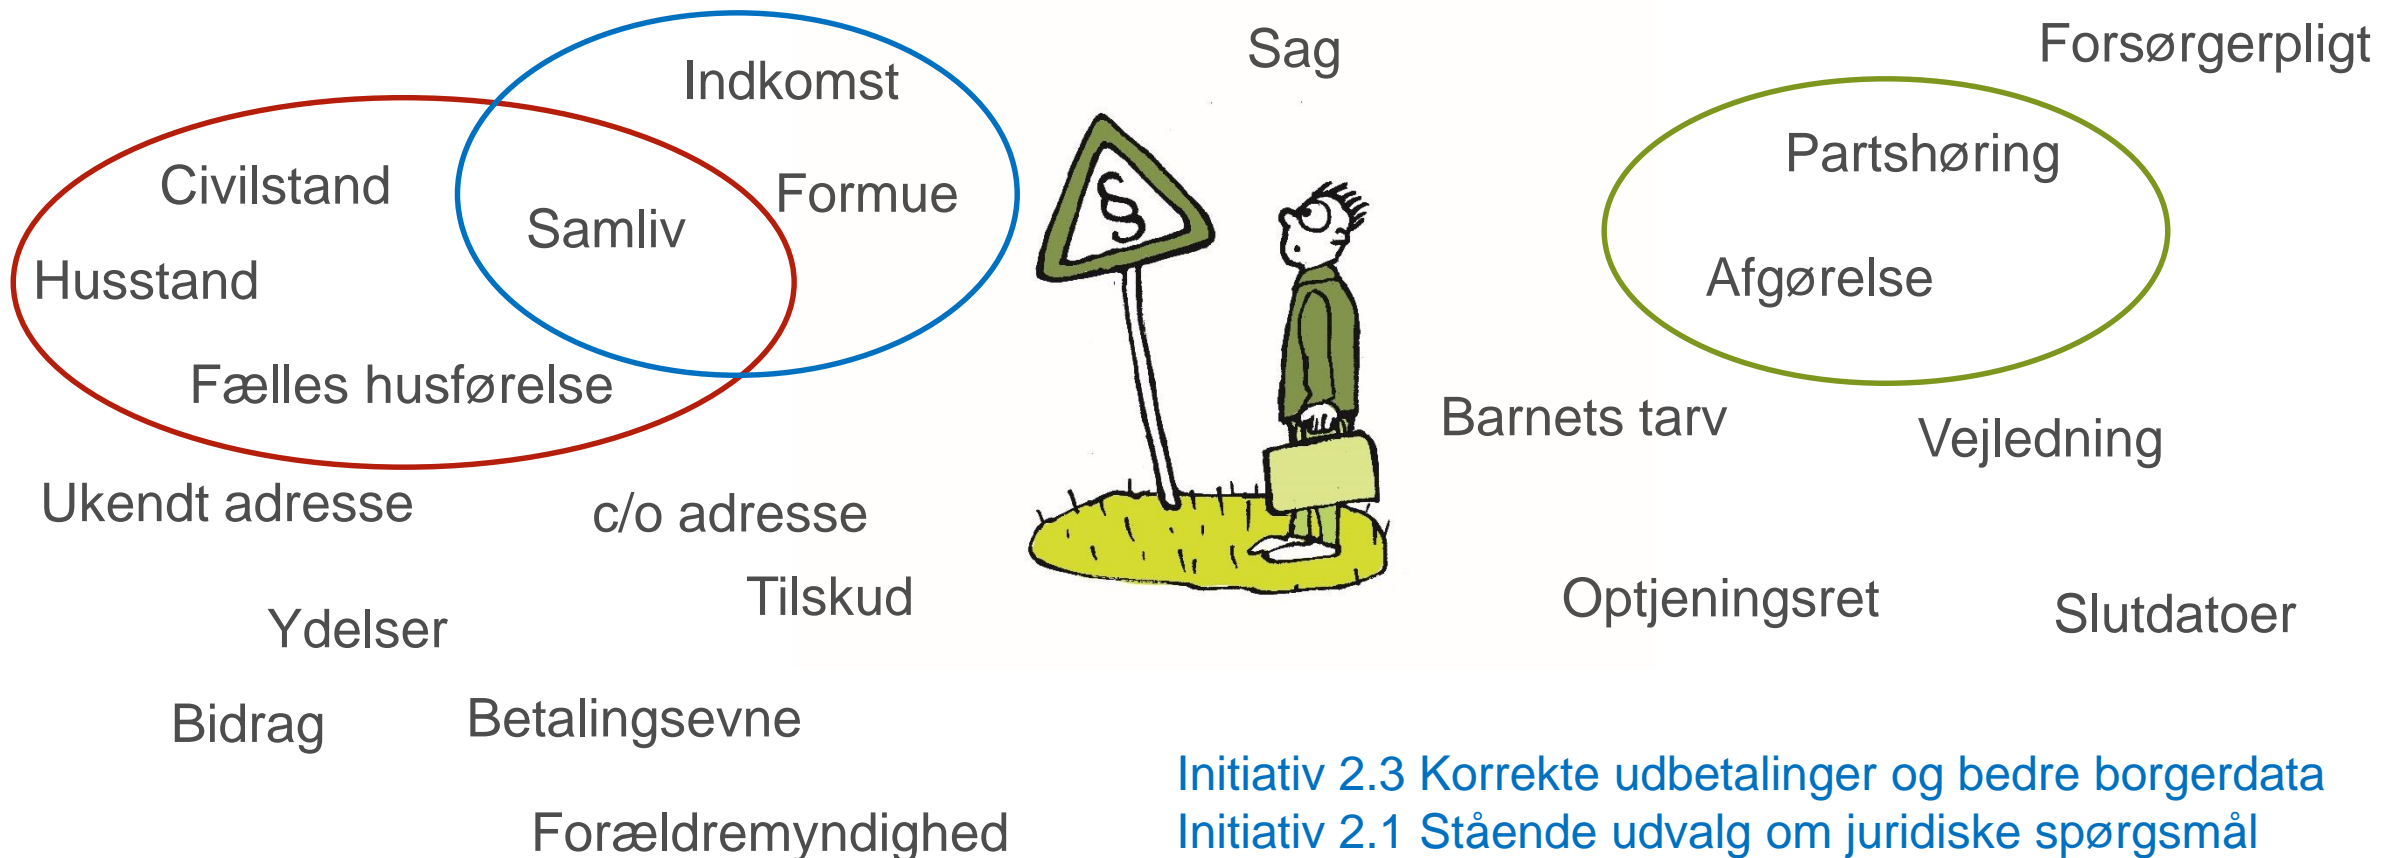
Indkomst
Civilstand
Samliv
Formue
Husstand
Fælles husførelse
Ukendt adresse
c/o adresse
Tilskud
Ydelser
Bidrag
Betalingsevne
Forældremyndighed
Sag
§
Forsørgerpligt
Partshøring
Afgørelse
Barnets tarv
Vejledning
Optjeningsret
Slutdatoer
Initiativ 2.3 Korrekte udbetalinger og bedre borgerdata
Initiativ 2.1 Stående udvalg om juridiske spørgsmål